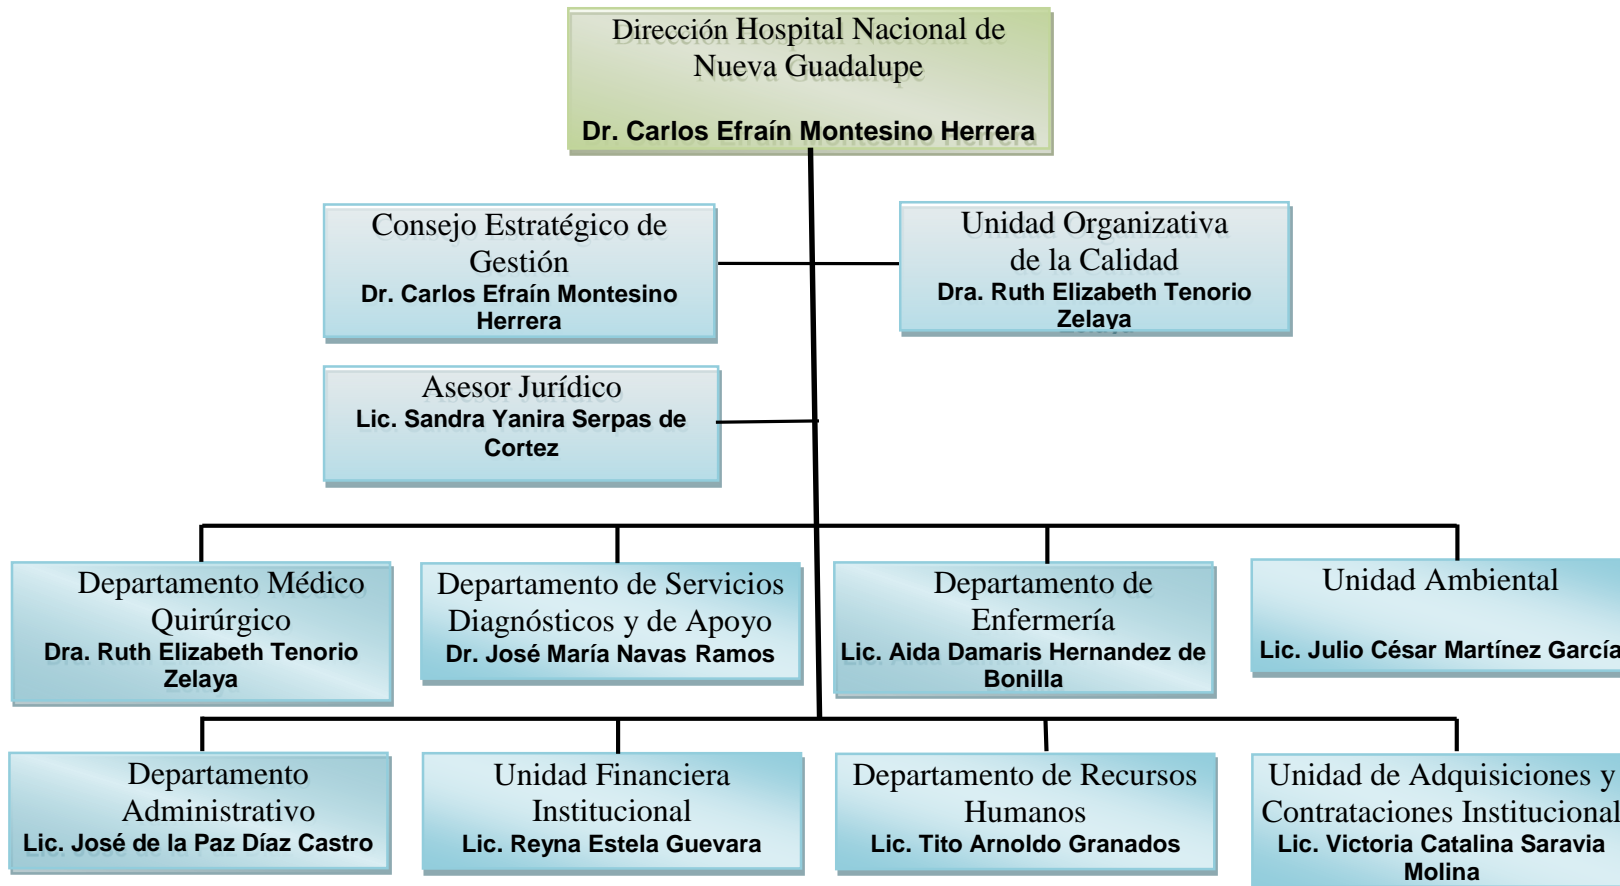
Dirección Hospital Nacional de Nueva Guadalupe

Dr. Carlos Efraín Montesino Herrera

Consejo Estratégico de Gestión
Dr. Carlos Efraín Montesino Herrera

Unidad Organizativa de la Calidad
Dra. Ruth Elizabeth Tenorio Zelaya

Asesor Jurídico
Lic. Sandra Yanira Serpas de Cortez

Departamento Médico Quirúrgico
Dra. Ruth Elizabeth Tenorio Zelaya

Departamento de Servicios Diagnósticos y de Apoyo
Dr. José María Navas Ramos

Departamento de Enfermería
Lic. Aida Damaris Hernandez de Bonilla

Unidad Ambiental

Lic. Julio César Martínez García

Departamento Administrativo
Lic. José de la Paz Díaz Castro

Unidad Financiera Institucional
Lic. Reyna Estela Guevara

Departamento de Recursos Humanos
Lic. Tito Arnoldo Granados

Unidad de Adquisiciones y Contrataciones Institucional
Lic. Victoria Catalina Saravia Molina